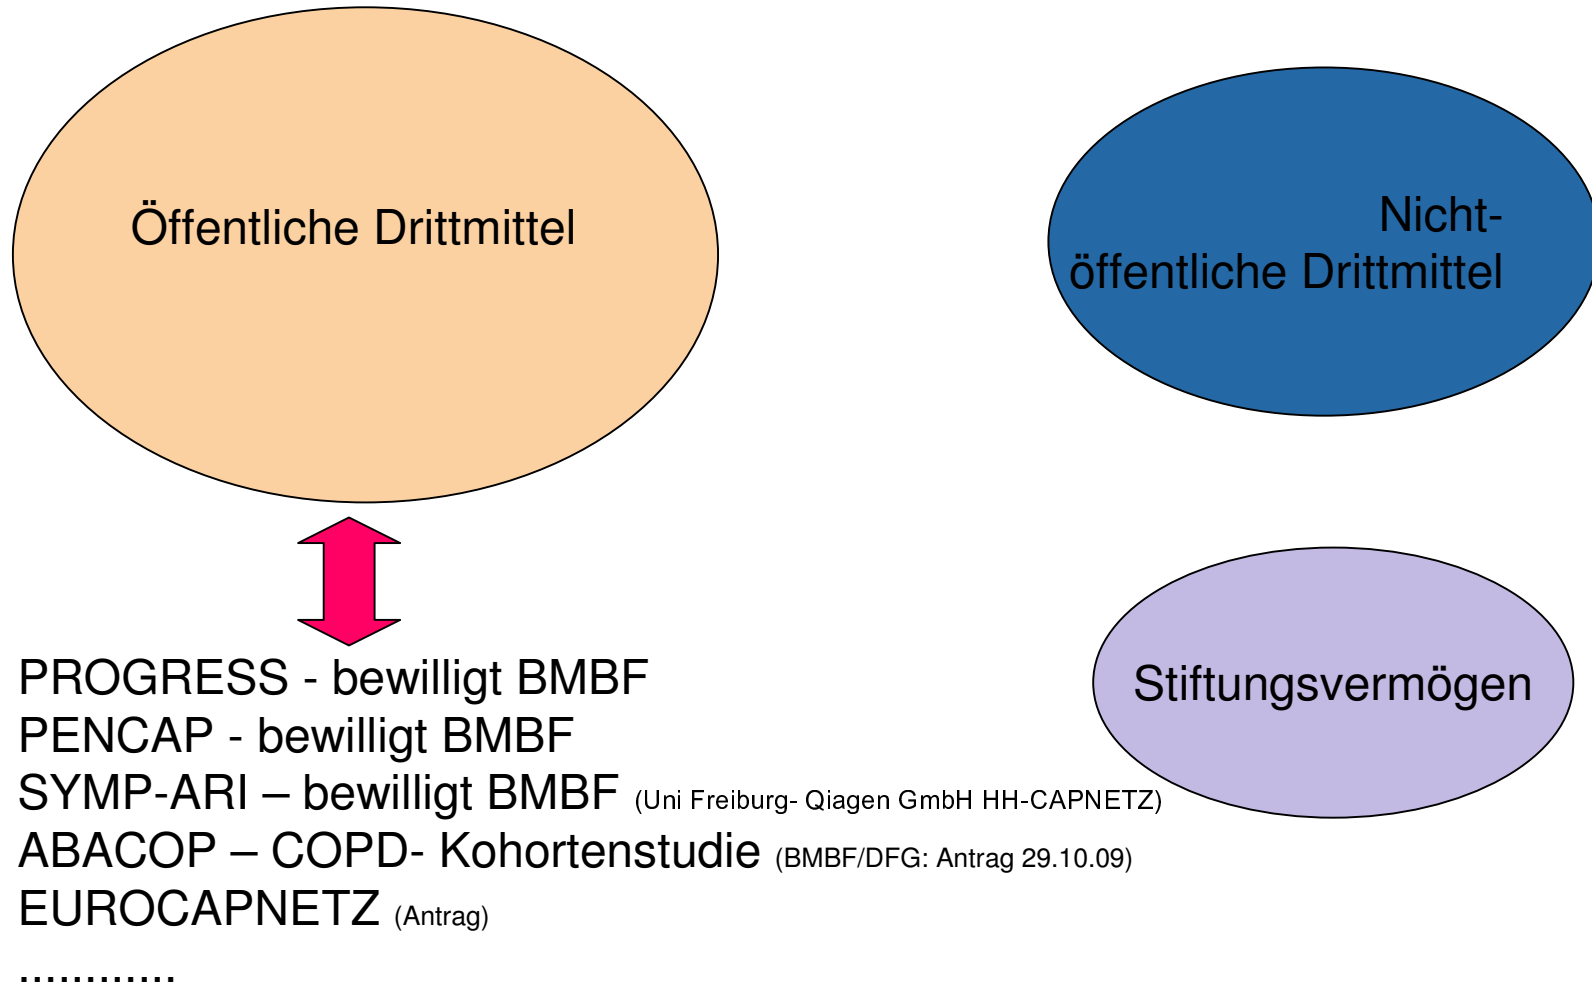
Öffentliche Drittmittel

Nicht-öffentliche Drittmittel

PROGRESS - bewilligt BMBF
PENCAP - bewilligt BMBF
SYMP-ARI – bewilligt BMBF (Uni Freiburg- Qiagen GmbH HH-CAPNETZ)
ABACOP – COPD- Kohortenstudie (BMBF/DFG: Antrag 29.10.09)
EUROCAPNETZ (Antrag)
...........

Stiftungsvermögen